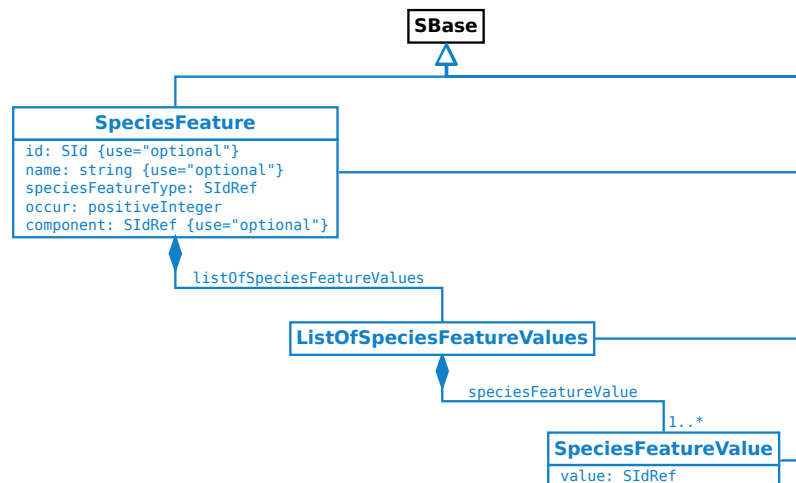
SBase

SpeciesFeature

id: SId {use="optional"}
name: string {use="optional"}
speciesFeatureType: SIdRef
occur: positiveInteger
component: SIdRef {use="optional"}

listOfSpeciesFeatureValues

ListOfSpeciesFeatureValues

speciesFeatureValue

1..*

SpeciesFeatureValue

value: SIdRef